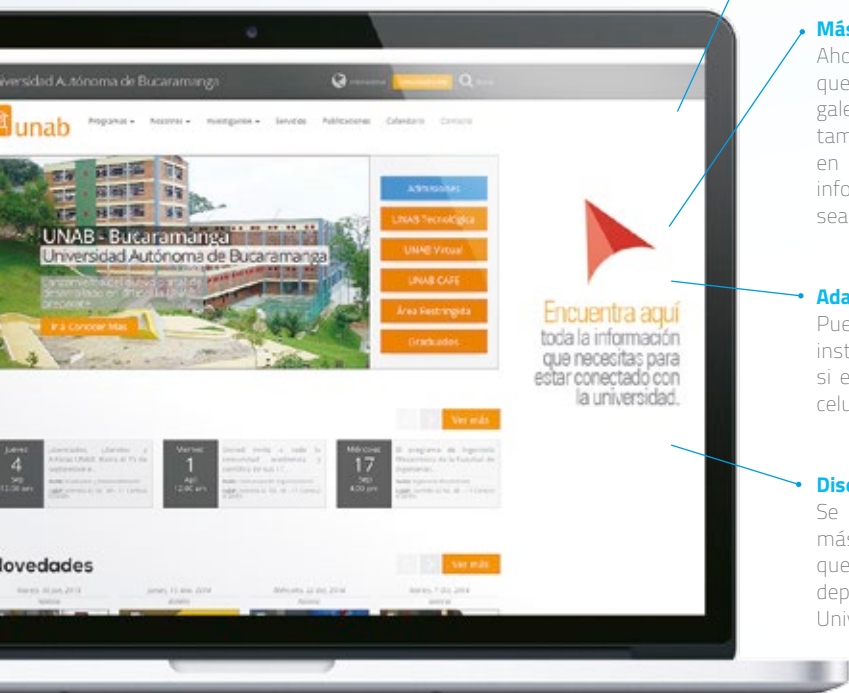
iversidad Autónoma de Bucaramanga

unab

Programas Recursos Investigación Servicios Publicaciones Calendario Contacto

UNAB - Bucaramanga
Universidad Autónoma de Bucaramanga

Ir a Conocer Más

Admisiones
UNAB Tecnológica
UNAB Virtual
UNAB CAFE
Área Restringida
Graduados

Ver más

Jueves
4
Sep
11:30 am

Viernes
1
Ago
12:00 am

Miércoles
17
Sep
4:00 pm

lovedades

Ver más

Encuentra aquí
toda la información
que necesitas para
estar conectado con
la universidad.

Más
Aho
que
gale
tam
en
info
sea

Ada
Pue
inst
si e
celu

Dis
Se
más
que
dep
Univ